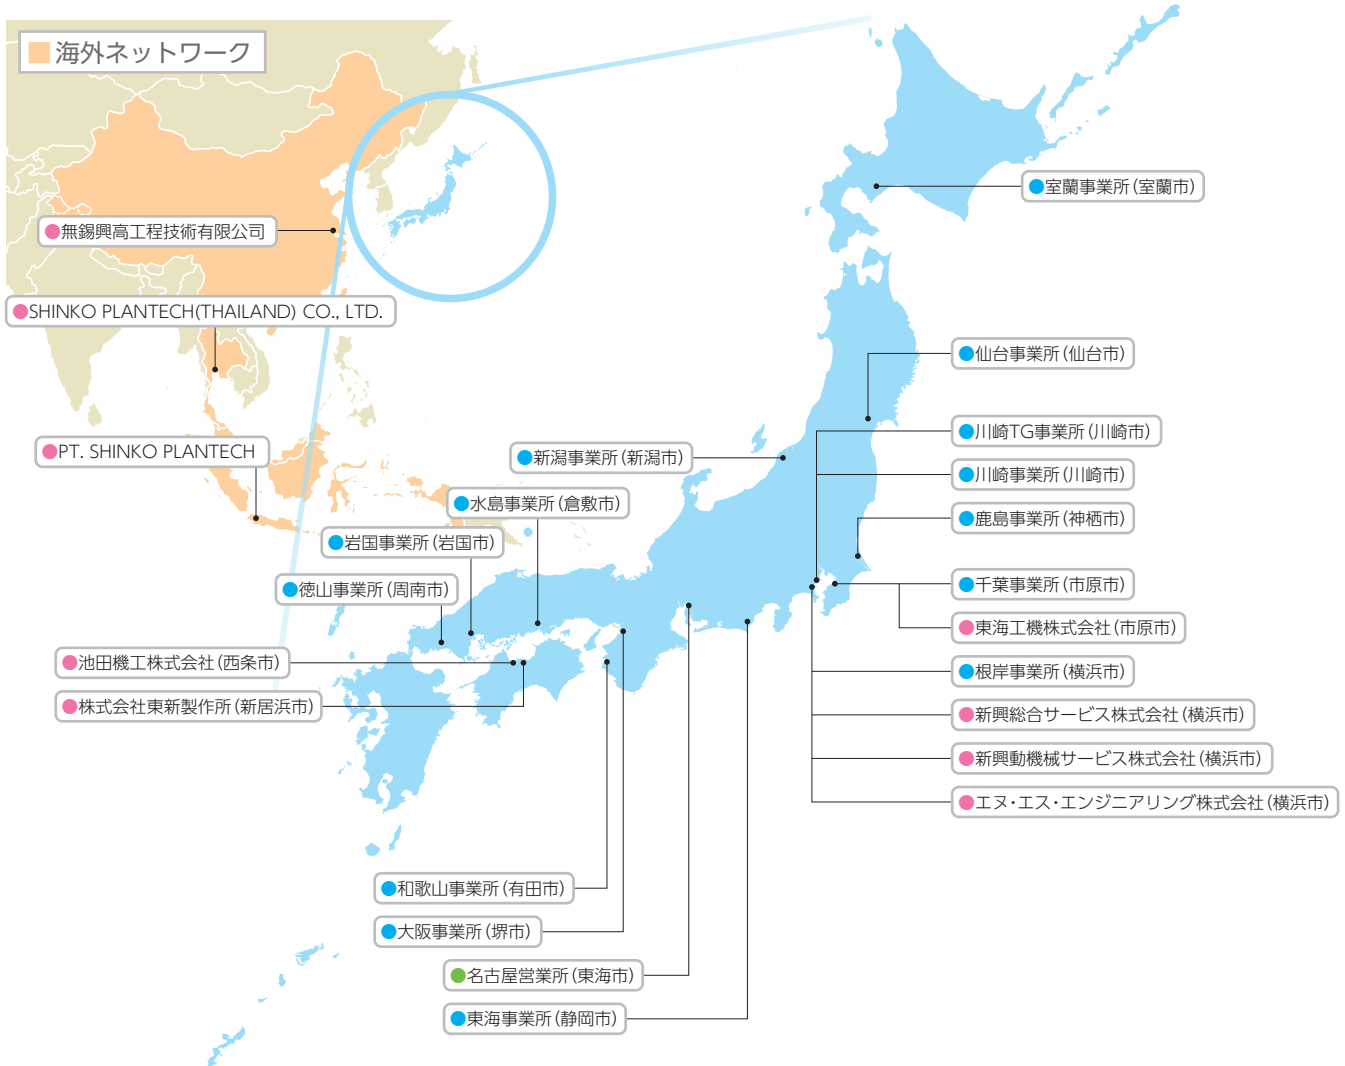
海外ネットワーク

無錫興高工程技術有限公司

SHINKO PLANTECH(THAILAND) CO., LTD.

PT. SHINKO PLANTECH

室蘭事業所(室蘭市)

仙台事業所(仙台市)

川崎TG事業所(川崎市)

川崎事業所(川崎市)

鹿島事業所(神栖市)

千葉事業所(市原市)

東海工機株式会社(市原市)

根岸事業所(横浜市)

新興総合サービス株式会社(横浜市)

新興動機械サービス株式会社(横浜市)

エヌ・エス・エンジニアリング株式会社(横浜市)

新潟事業所(新潟市)

水島事業所(倉敷市)

岩国事業所(岩国市)

徳山事業所(周南市)

池田機工株式会社(西条市)

株式会社東新製作所(新居浜市)

和歌山事業所(有田市)

大阪事業所(堺市)

名古屋営業所(東海市)

東海事業所(静岡市)